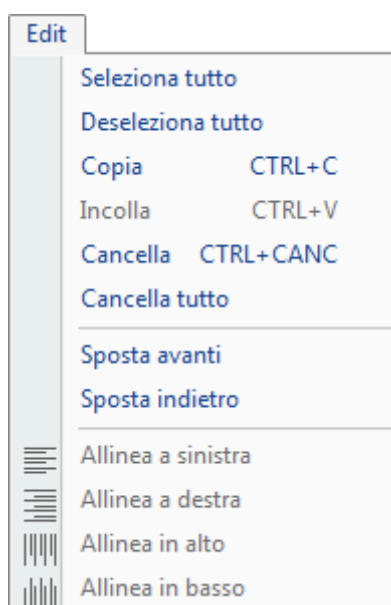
Edit

Seleziona tutto
Deseleziona tutto
Copia CTRL+C
Incolla CTRL+V
Cancella CTRL+CANC
Cancella tutto

Sposta avanti
Sposta indietro

Allinea a sinistra
Allinea a destra
Allinea in alto
Allinea in basso